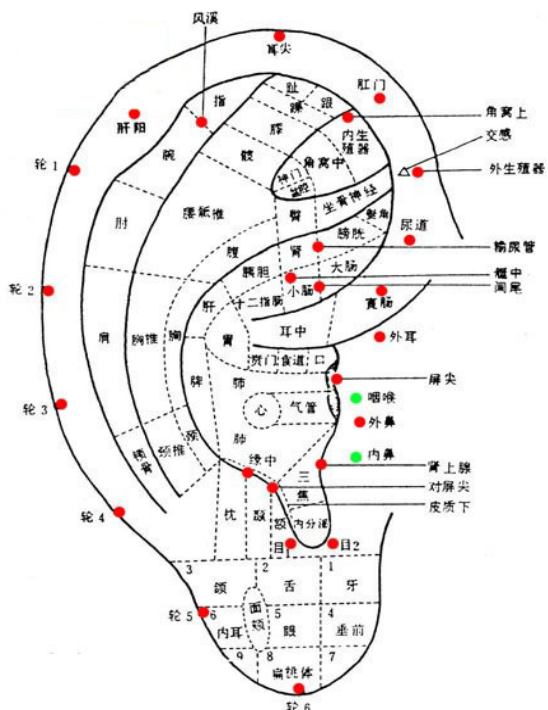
风溪
耳尖
趾
指
踝
跟
肛门
角窝上
肝阳
内生殖器
腕
膝
交感
角窝中
神门
坐骨神经
外生殖器
轮 1
髋
臀
肘
腰骶椎
盆腔
尿道
膀胱
输尿管
腹
肾
艇中
胰胆
大肠
小肠
阑尾
轮 2
十二指肠
肝
直肠
肩
胸椎
胸
胃
耳中
外耳
贲门
食道
口
屏尖
脾
肺
咽喉
心
气管
轮 3
外鼻
颈椎
肺
颈
内鼻
锁骨
缘中
三
肾上腺
对屏尖
焦
轮 4
枕
颞
内分泌
皮质下
额
目
目2
3
2
1
颌
舌
牙
轮 5
6
5
4
面颊
内耳
眼
垂前
9
8
7
扁桃体
轮 6